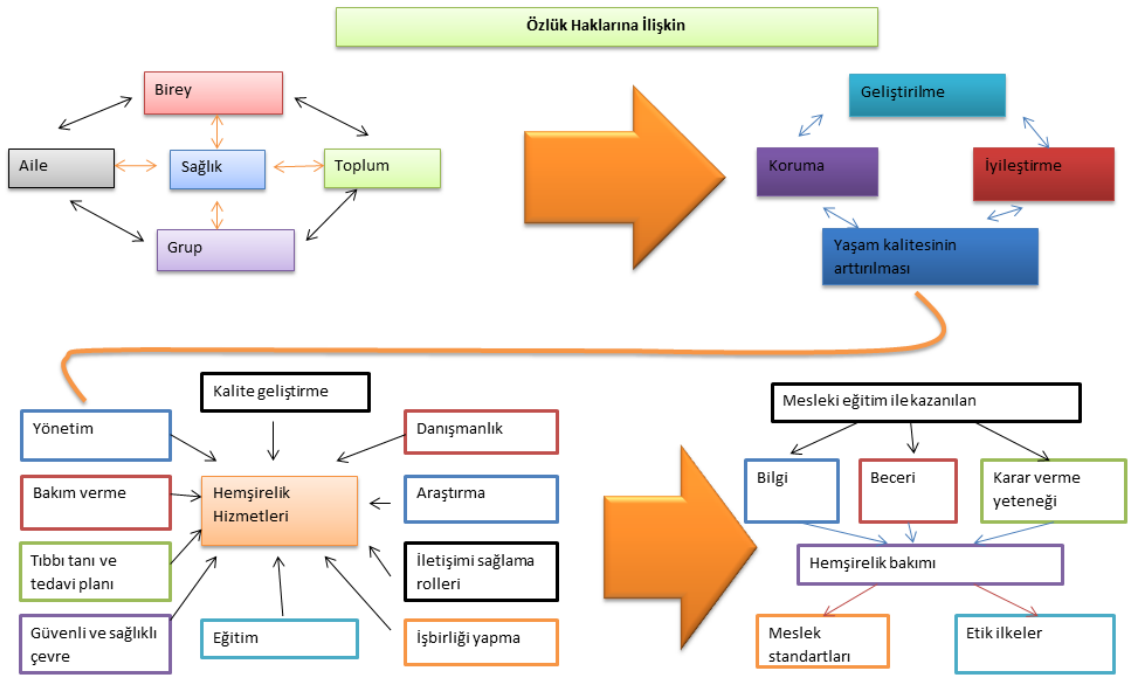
Özlük Haklarına İlişkin

Birey

Aile

Sağlık

Toplum

Grup

Geliştirilme

Koruma

İyileştirme

Yaşam kalitesinin arttırılması

Kalite geliştirme

Yönetim

Danışmanlık

Bakım verme

Hemşirelik Hizmetleri

Araştırma

Tıbbı tanı ve tedavi planı

İletişimi sağlama rolleri

Güvenli ve sağlıklı çevre

Eğitim

İşbirliği yapma

Mesleki eğitim ile kazanılan

Bilgi

Beceri

Karar verme yeteneği

Hemşirelik bakımı

Meslek standartları

Etik ilkeler